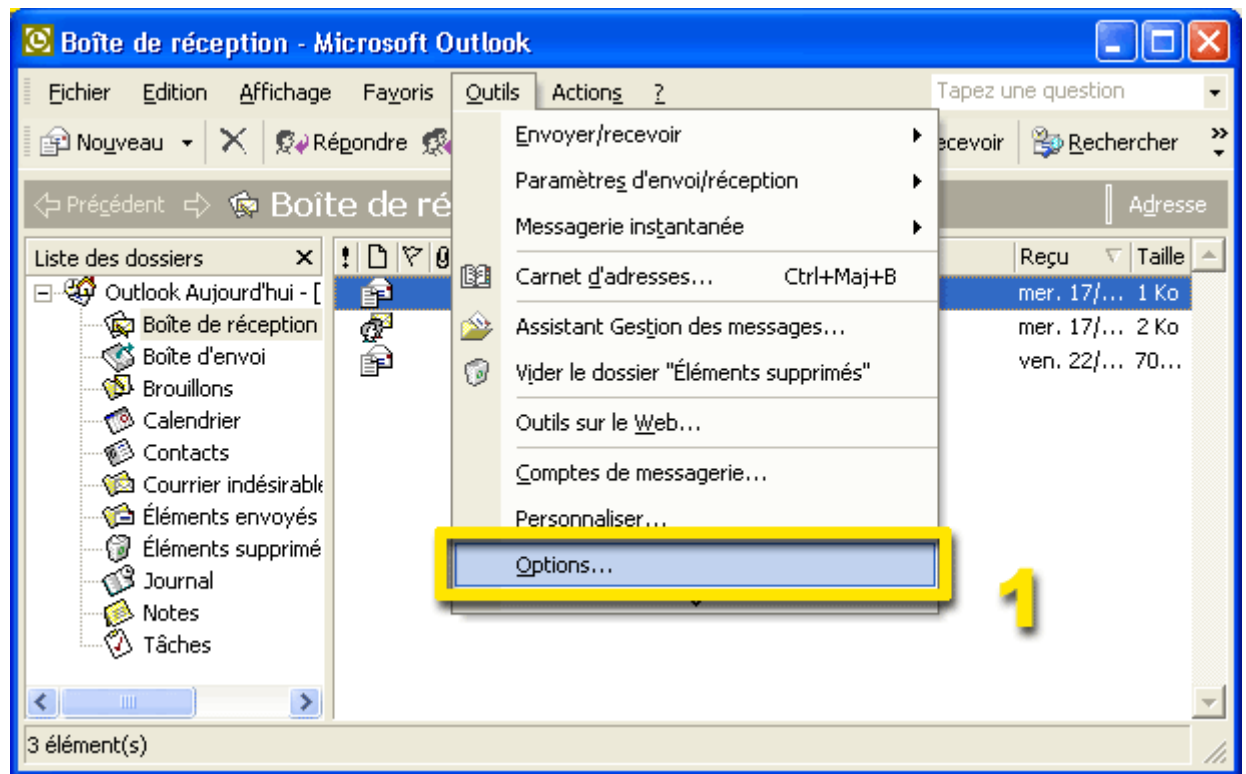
Boîte de réception - Microsoft Outlook

Fichier Edition Affichage Favoris Outils Actions ?

Tapez une question

Nouveau Répondre ecevoir Rechercher

Précédent Boîte de ré Adresse

Liste des dossiers

Outlook Aujourd'hui - [
Boîte de réception
Boîte d'envoi
Brouillons
Calendrier
Contacts
Courrier indésirable
Éléments envoyés
Éléments supprimé
Journal
Notes
Tâches

Envoyer/recevoir
Paramètres d'envoi/réception
Messagerie instantanée
Carnet d'adresses... Ctrl+Maj+B
Assistant Gestion des messages...
Vider le dossier "Éléments supprimés"
Outils sur le Web...
Comptes de messagerie...
Personnaliser...
Options...

| Reçu | Taille |
|---|---|
| mer. 17/... | 1 Ko |
| mer. 17/... | 2 Ko |
| ven. 22/... | 70... |

1

3 élément(s)